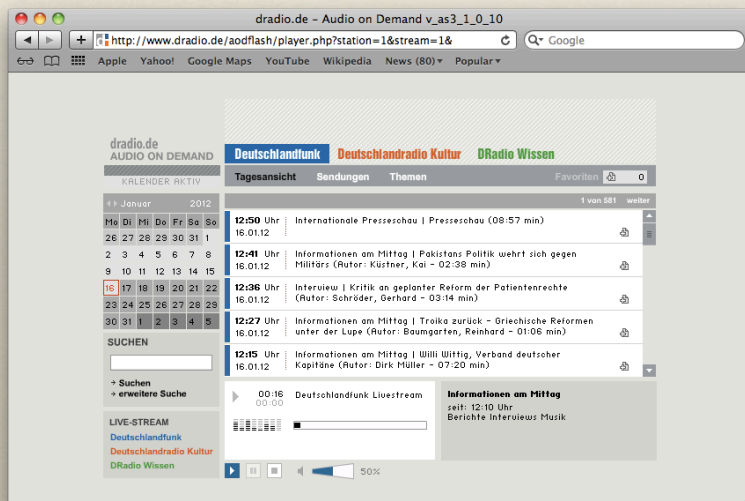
dradio.de - Audio on Demand v_as3_1_0_10

http://www.dradio.de/aodflash/player.php?station=1&stream=1&

Google

Apple Yahoo! Google Maps YouTube Wikipedia News (80) Popular

dradio.de
AUDIO ON DEMAND

KALENDER AKTIV

Januar 2012

| Mo | Di | Mi | Do | Fr | Sa | So |
|---|---|---|---|---|---|---|
| 26 | 27 | 28 | 29 | 30 | 31 | 1 |
| 2 | 3 | 4 | 5 | 6 | 7 | 8 |
| 9 | 10 | 11 | 12 | 13 | 14 | 15 |
| 16 | 17 | 18 | 19 | 20 | 21 | 22 |
| 23 | 24 | 25 | 26 | 27 | 28 | 29 |
| 30 | 31 | 1 | 2 | 3 | 4 | 5 |

SUCHEN

Suchen
erweiterte Suche

LIVE-STREAM
Deutschlandfunk
Deutschlandradio Kultur
DRadio Wissen

Deutschlandfunk Deutschlandradio Kultur DRadio Wissen

Tagesansicht Sendungen Themen Favoriten 0

1 von 581 weiter

12:50 Uhr 16.01.12 Internationale Presseschau | Presseschau (08:57 min)

12:41 Uhr 16.01.12 Informationen am Mittag | Pakistans Politik wehrt sich gegen Militärs (Autor: Küstner, Kai - 02:38 min)

12:36 Uhr 16.01.12 Interview | Kritik an geplanter Reform der Patientenrechte (Autor: Schröder, Gerhard - 03:14 min)

12:27 Uhr 16.01.12 Informationen am Mittag | Troika zurück - Griechische Reformen unter der Lupe (Autor: Baumgarten, Reinhard - 01:06 min)

12:15 Uhr 16.01.12 Informationen am Mittag | Willi Wittig, Verband deutscher Kapitäne (Autor: Dirk Müller - 07:20 min)

00:16
00:00
Deutschlandfunk Livestream

Informationen am Mittag
seit: 12:10 Uhr
Berichte Interviews Musik

50%